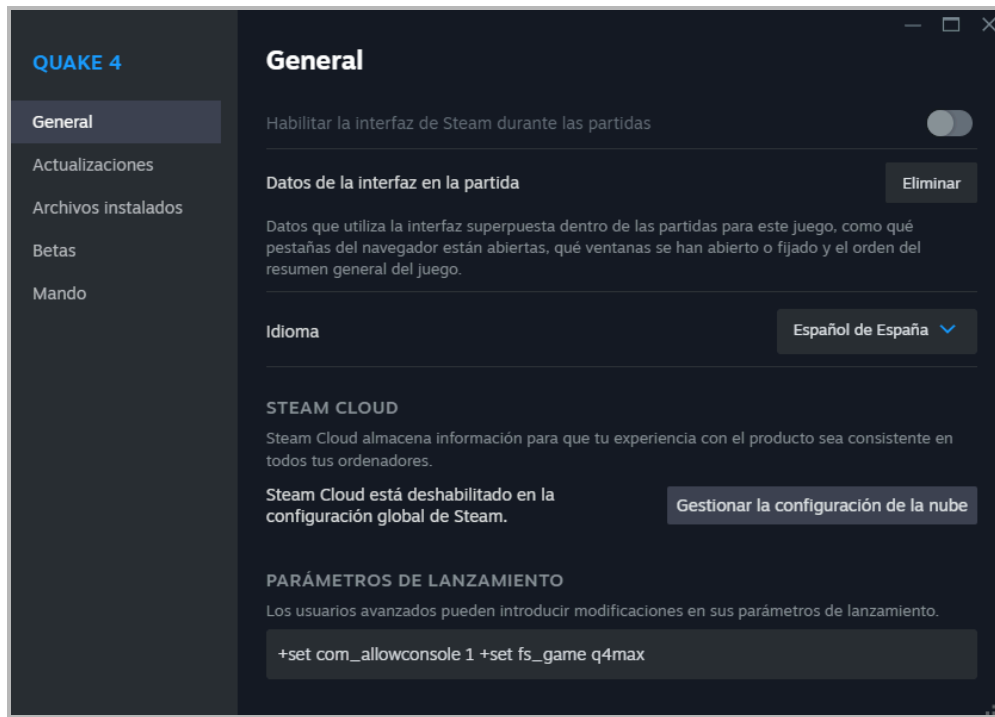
QUAKE 4

General

Actualizaciones

Archivos instalados

Betas

Mando

General

Habilitar la interfaz de Steam durante las partidas

Datos de la interfaz en la partida

Eliminar

Datos que utiliza la interfaz superpuesta dentro de las partidas para este juego, como qué pestañas del navegador están abiertas, qué ventanas se han abierto o fijado y el orden del resumen general del juego.

Idioma

Español de España

STEAM CLOUD

Steam Cloud almacena información para que tu experiencia con el producto sea consistente en todos tus ordenadores.

Steam Cloud está deshabilitado en la configuración global de Steam.

Gestionar la configuración de la nube

PARÁMETROS DE LANZAMIENTO

Los usuarios avanzados pueden introducir modificaciones en sus parámetros de lanzamiento.

+set com_allowconsole 1 +set fs_game q4max